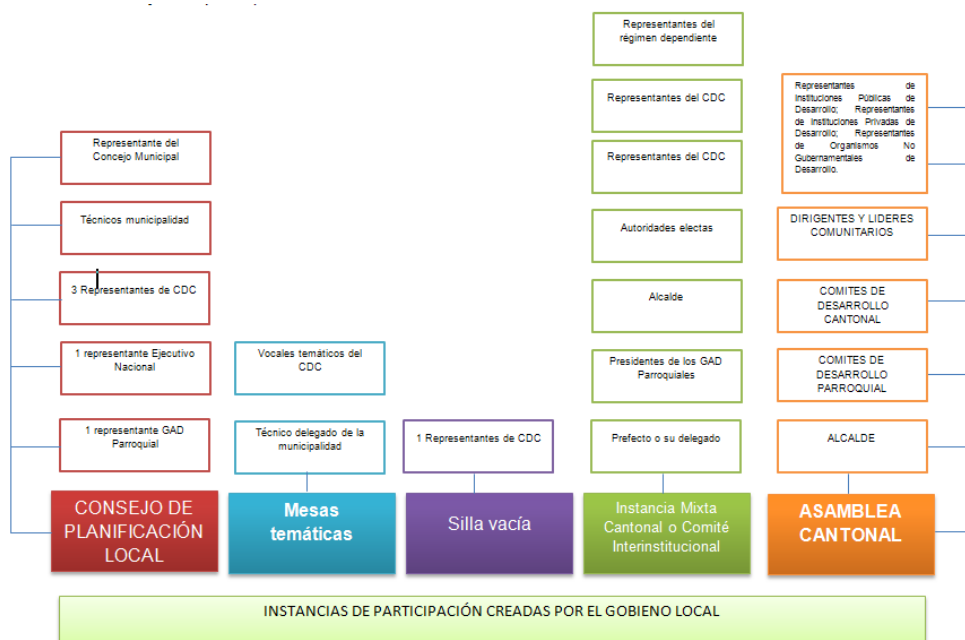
Representante del Concejo Municipal

Técnicos municipalidad

3 Representantes de CDC

1 representante Ejecutivo Nacional

1 representante GAD Parroquial

CONSEJO DE PLANIFICACIÓN LOCAL

Vocales temáticos del CDC

Técnico delegado de la municipalidad

Mesas temáticas

1 Representantes de CDC

Silla vacía

Representantes del régimen dependiente

Representantes del CDC

Representantes del CDC

Autoridades electas

Alcalde

Presidentes de los GAD Parroquiales

Prefecto o su delegado

Instancia Mixta Cantonal o Comité Interinstitucional

Representantes de Instituciones Públicas de Desarrollo; Representantes de Instituciones Privadas de Desarrollo; Representantes de Organismos No Gubernamentales de Desarrollo.

DIRIGENTES Y LIDERES COMUNITARIOS

COMITES DE DESARROLLO CANTONAL

COMITES DE DESARROLLO PARROQUIAL

ALCALDE

ASAMBLEA CANTONAL

INSTANCIAS DE PARTICIPACIÓN CREADAS POR EL GOBIENO LOCAL